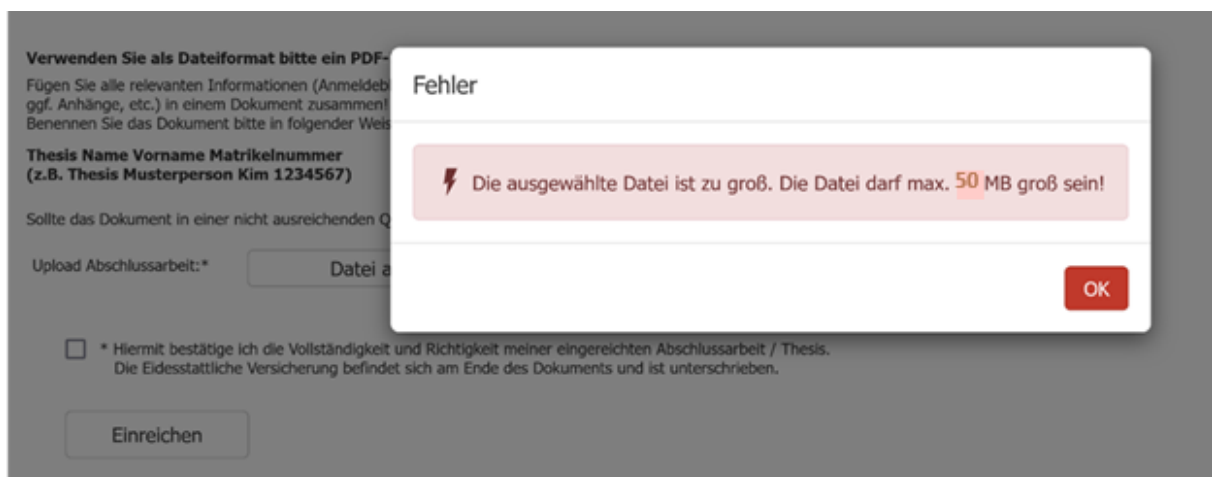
Verwenden Sie als Dateiformat bitte ein PDF-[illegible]

Fügen Sie alle relevanten Informationen (Anmeldeb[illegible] ggf. Anhänge, etc.) in einem Dokument zusammen! Benennen Sie das Dokument bitte in folgender Weis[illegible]

Thesis Name Vorname Matrikelnummer
(z.B. Thesis Musterperson Kim 1234567)

Sollte das Dokument in einer nicht ausreichenden Q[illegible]

Upload Abschlussarbeit:* Datei a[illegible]

Fehler

Die ausgewählte Datei ist zu groß. Die Datei darf max. 50 MB groß sein!

OK

* Hiermit bestätige ich die Vollständigkeit und Richtigkeit meiner eingereichten Abschlussarbeit / Thesis. Die Eidesstattliche Versicherung befindet sich am Ende des Dokuments und ist unterschrieben.

Einreichen